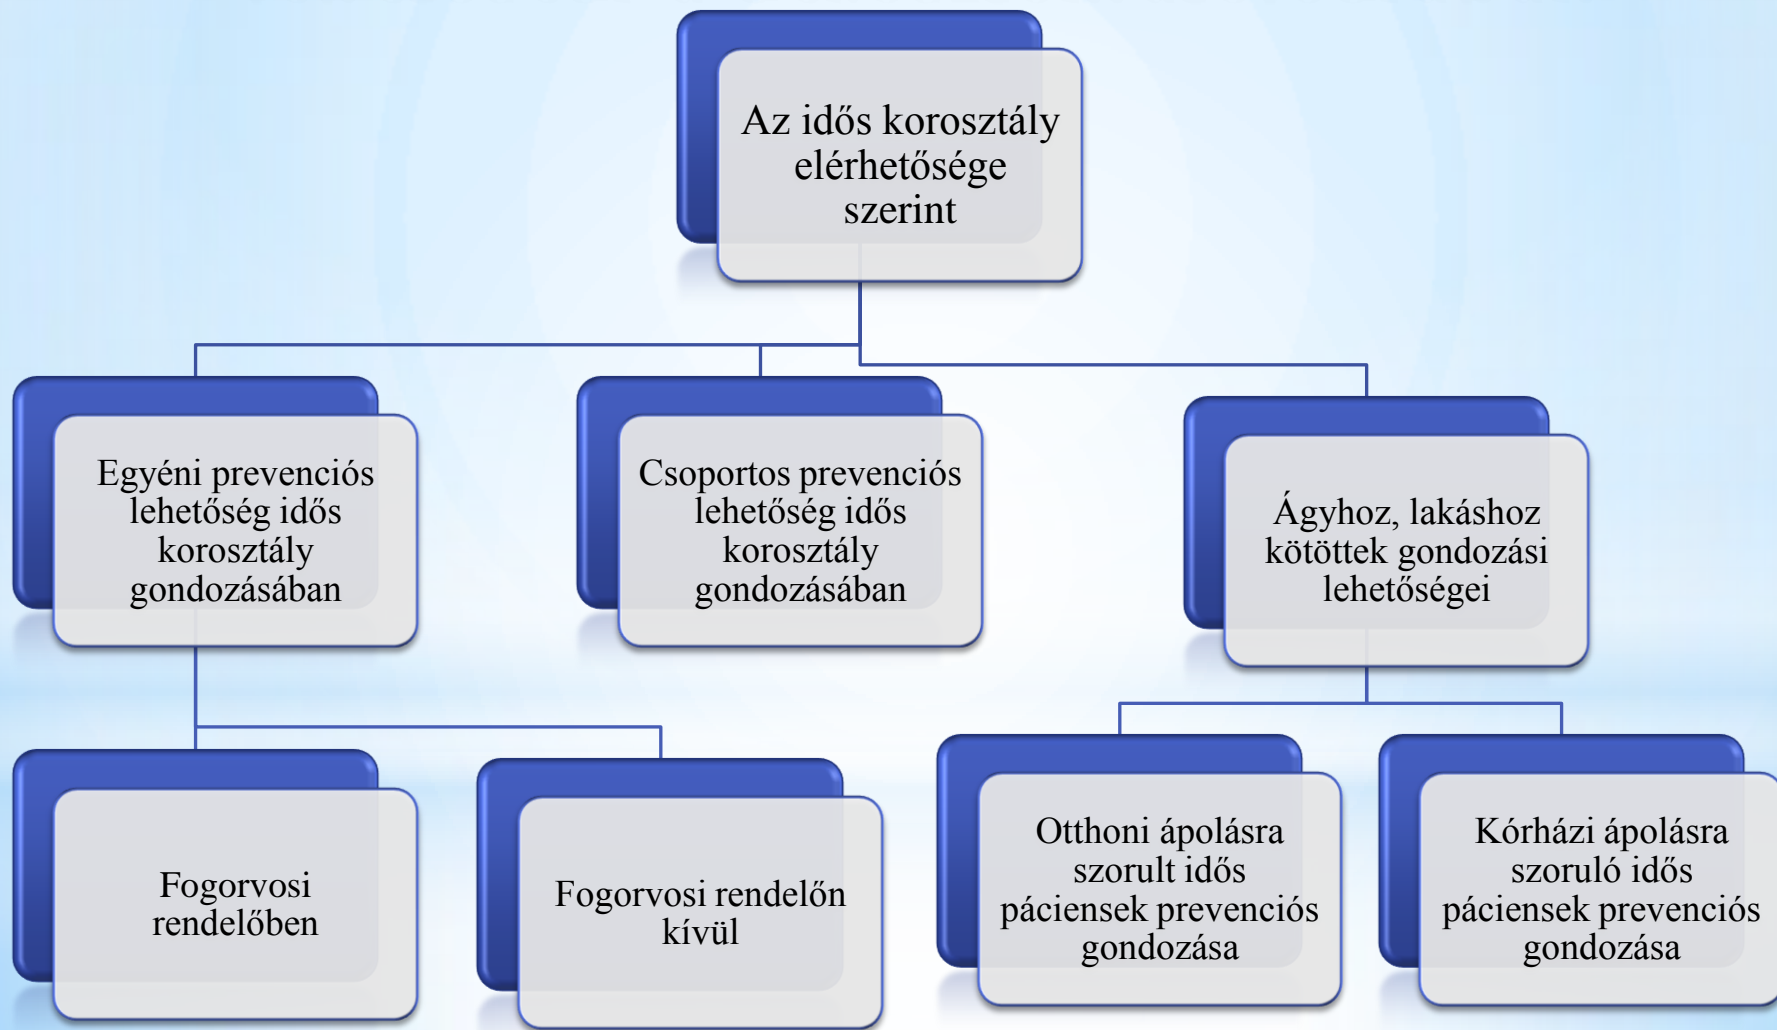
Az idős korosztály elérhetősége szerint

Egyéni prevenciós lehetőség idős korosztály gondozásában

Csoportos prevenciós lehetőség idős korosztály gondozásában

Ágyhoz, lakáshoz kötöttek gondozási lehetőségei

Fogorvosi rendelőben

Fogorvosi rendelőn kívül

Otthoni ápolásra szorult idős páciensek prevenciós gondozása

Kórházi ápolásra szoruló idős páciensek prevenciós gondozása